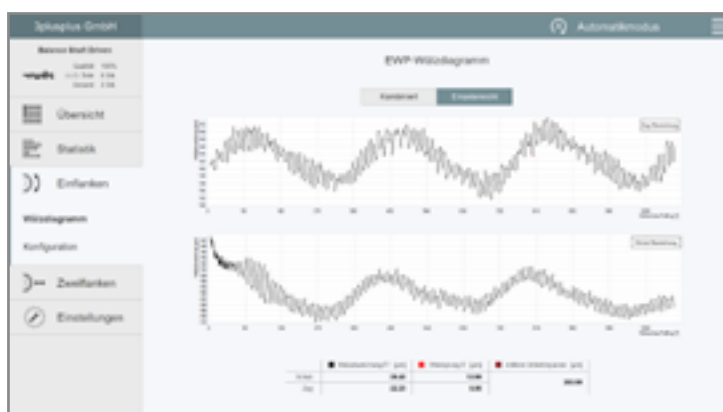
3pluspius GmbH

Automatikmodus

Balance Shaft Drives

Übersicht

Statistik

Einflanken

Wälzdiagramm

Konfiguration

Zweiflanken

Einstellungen

EWP-Wälzdiagramm

Kombiniert

Einzelansicht

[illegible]

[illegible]

| | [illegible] | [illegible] | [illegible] |
|---|---|---|---|
| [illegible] | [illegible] | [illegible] | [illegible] |
| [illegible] | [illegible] | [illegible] | |